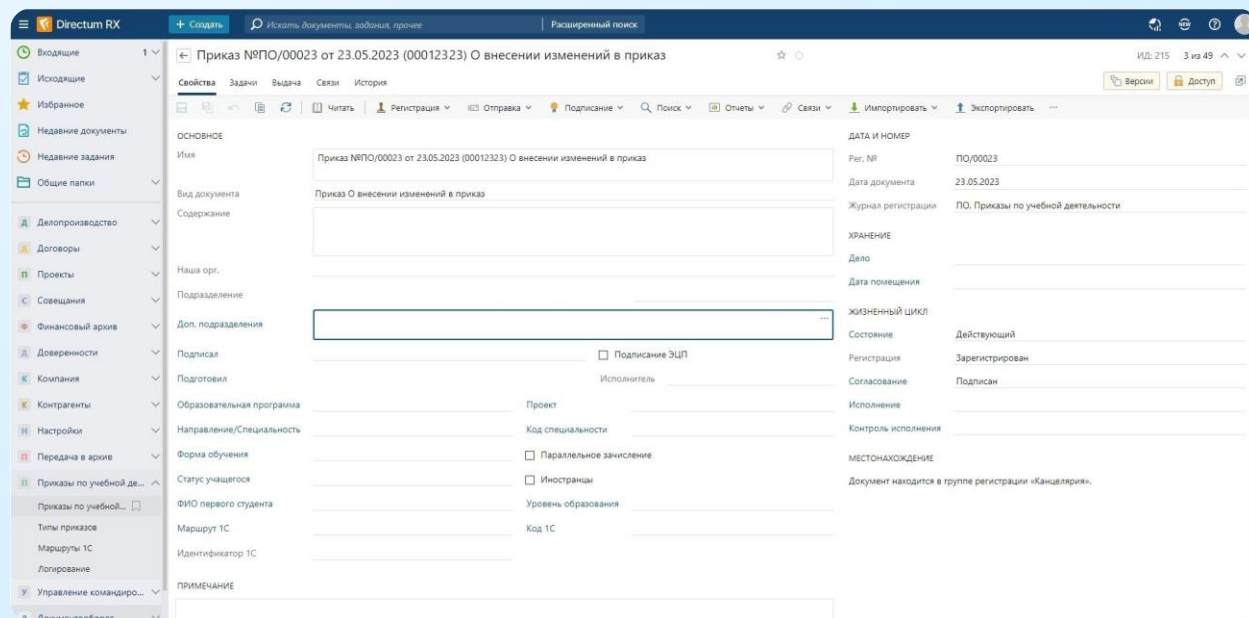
Directum RX
+ Создать
Искать документы, задания, прочее
Расширенный поиск

Входящие 1
Исходящие
Избранное
Недавние документы
Недавние задания
Общие папки
Д Делопроизводство
Д Договоры
П Проекты
С Совещания
Финансовый архив
Д Доверенности
К Компания
К Контрагенты
Н Настройки
П Передача в архив
П Приказы по учебной де...
Приказы по учебной...
Типы приказов
Маршруты 1С
Логирование
У Управление командиро...
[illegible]

← Приказ №ПО/00023 от 23.05.2023 (00012323) О внесении изменений в приказ
ИД: 215 3 из 49
Версии
Доступ

Свойства Задачи Выдача Связи История

Читать | Регистрация | Отправка | Подписание | Поиск | Отчеты | Связи | Импортировать | Экспортировать ...

ОСНОВНОЕ
Имя
Приказ №ПО/00023 от 23.05.2023 (00012323) О внесении изменений в приказ
Вид документа
Приказ О внесении изменений в приказ
Содержание
Наша орг.
Подразделение
Доп. подразделения
Подписал
Подписание ЭЦП
Подготовил
Исполнитель
Образовательная программа
Проект
Направление/Специальность
Код специальности
Форма обучения
Параллельное зачисление
Статус учащегося
Иностранцы
ФИО первого студента
Уровень образования
Маршрут 1С
Код 1С
Идентификатор 1С

ПРИМЕЧАНИЕ

ДАТА И НОМЕР
Рег. №
ПО/00023
Дата документа
23.05.2023
Журнал регистрации
ПО. Приказы по учебной деятельности

ХРАНЕНИЕ
Дело
Дата помещения

ЖИЗНЕННЫЙ ЦИКЛ
Состояние
Действующий
Регистрация
Зарегистрирован
Согласование
Подписан
Исполнение
Контроль исполнения

МЕСТОНАХОЖДЕНИЕ
Документ находится в группе регистрации «Канцелярия».